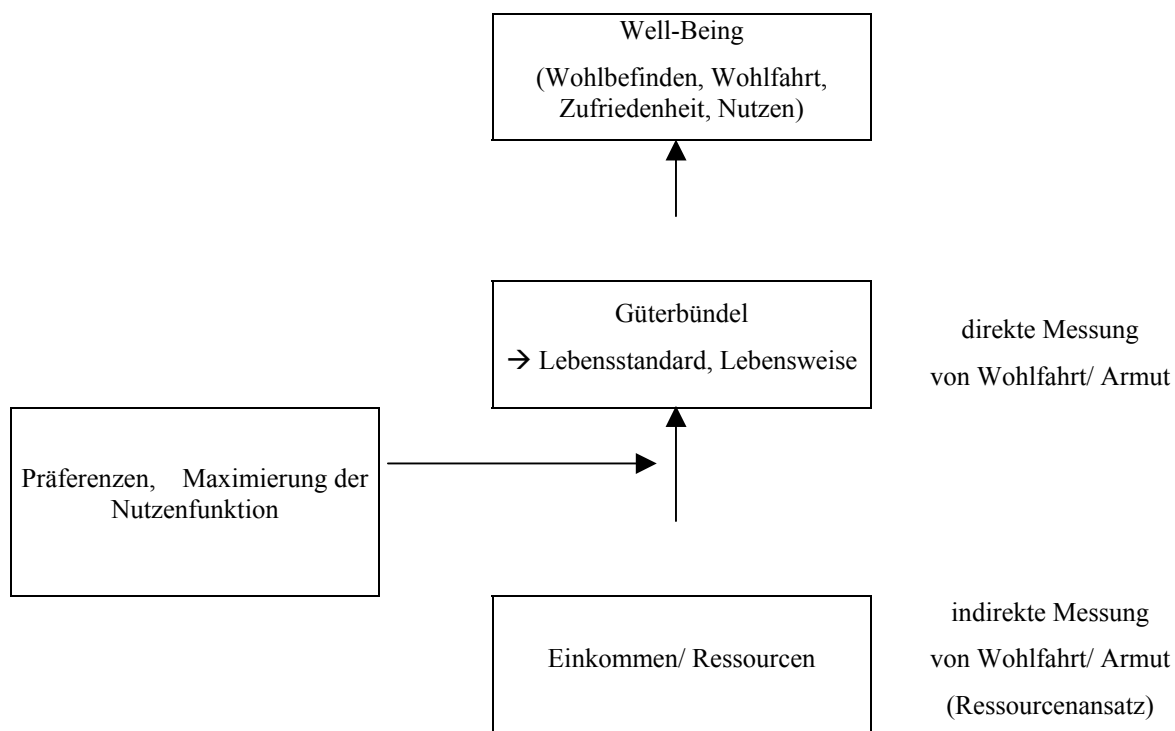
Well-Being
(Wohlbefinden, Wohlfahrt, Zufriedenheit, Nutzen)

Güterbündel
→ Lebensstandard, Lebensweise

direkte Messung
von Wohlfahrt/ Armut

Präferenzen, Maximierung der Nutzenfunktion

Einkommen/ Ressourcen

indirekte Messung
von Wohlfahrt/ Armut
(Ressourcenansatz)